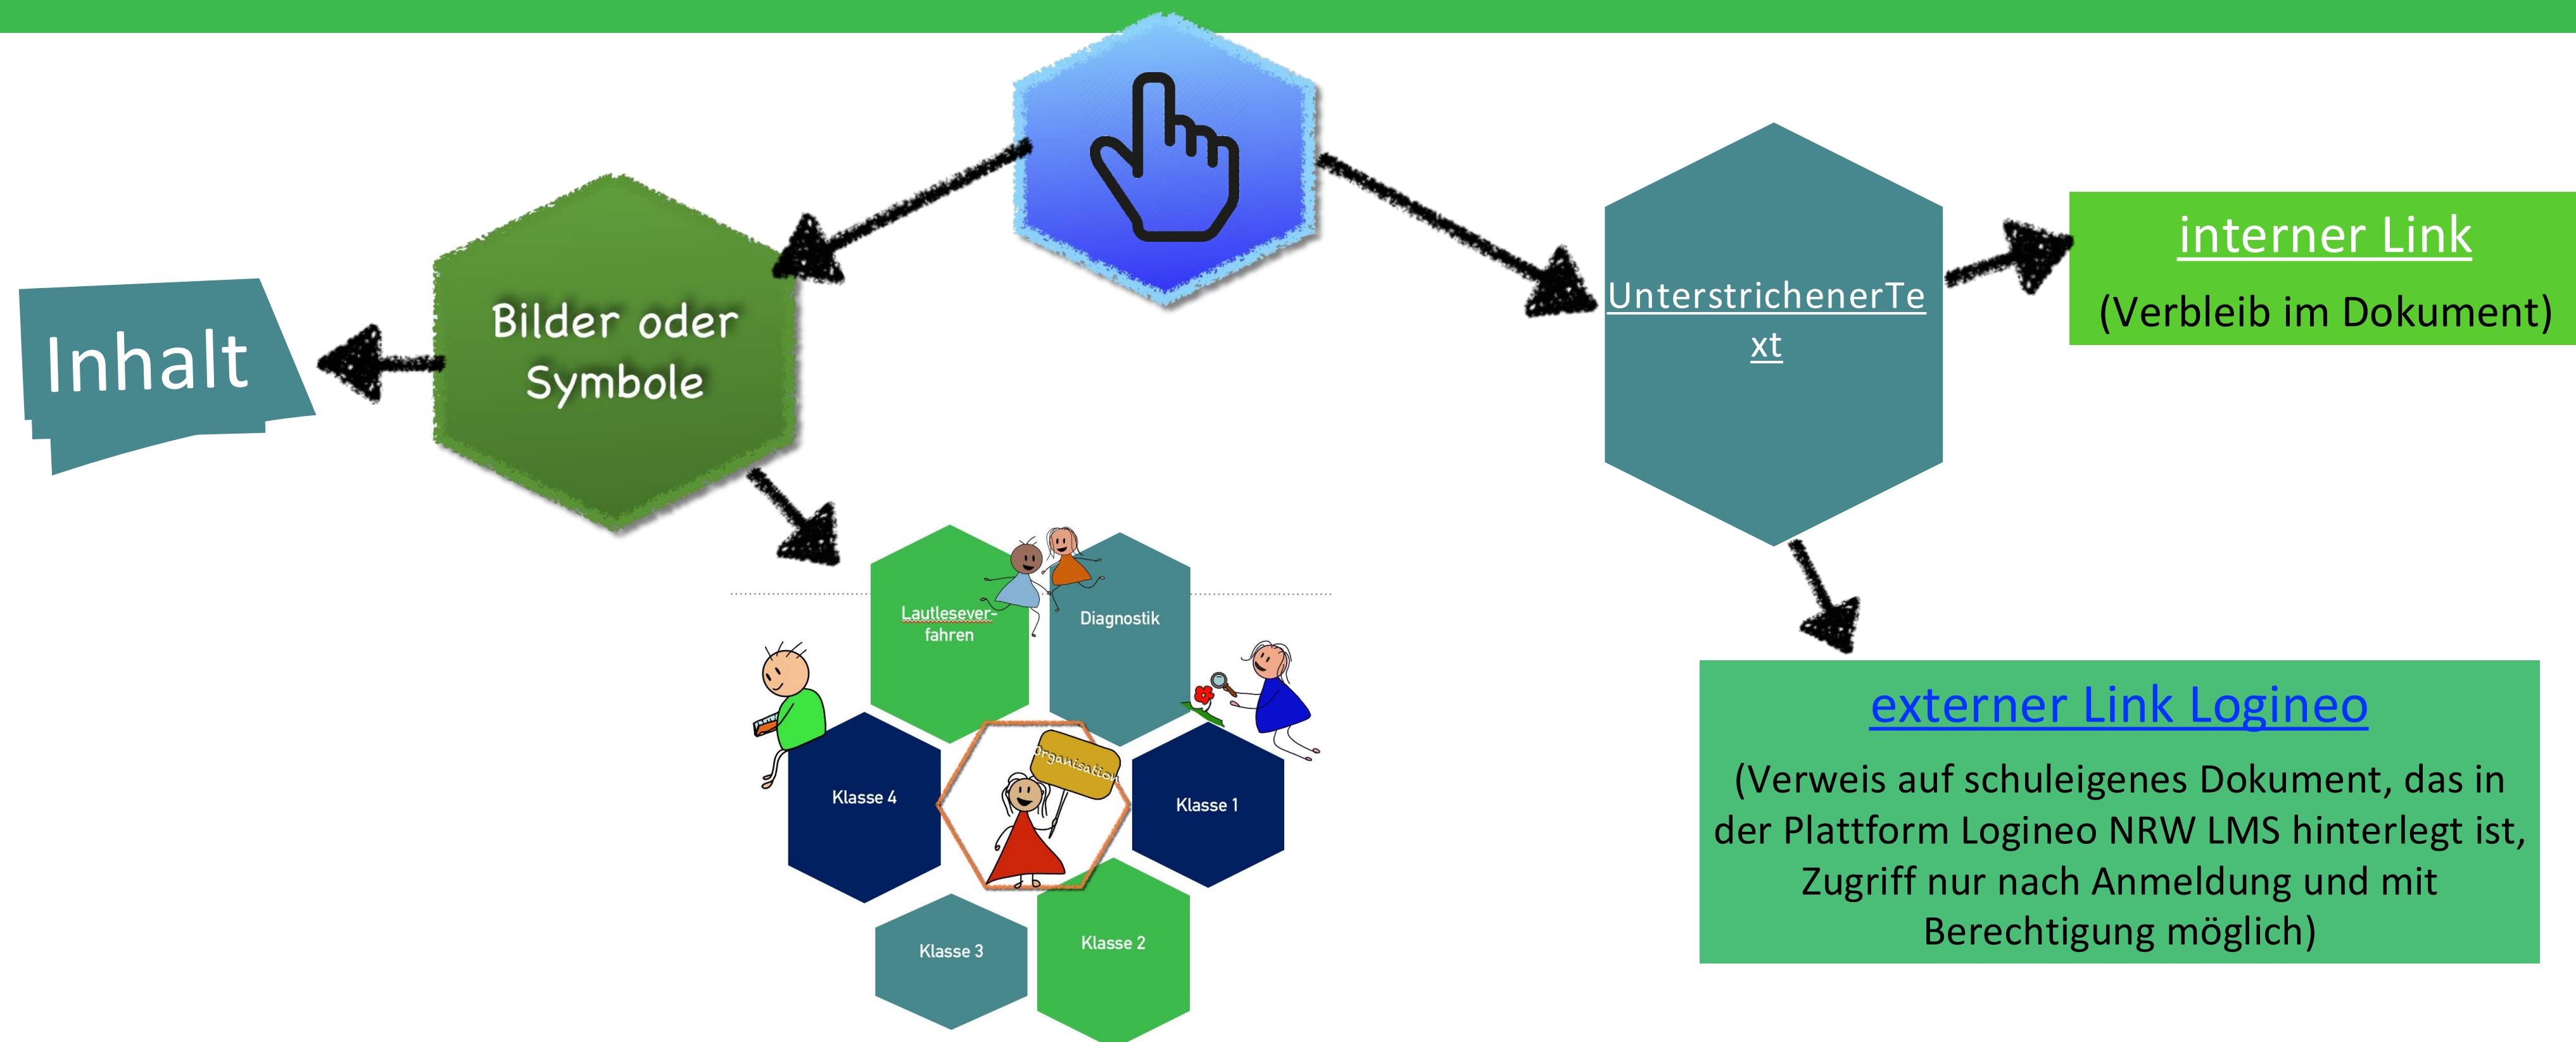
Inhalt

Bilder oder Symbole

Lautleseverfahren

Diagnostik

Organisation

Klasse 4

Klasse 1

Klasse 3

Klasse 2

UnterstrichenerText

interner Link

(Verbleib im Dokument)

externer Link Logineo

(Verweis auf schuleigenes Dokument, das in der Plattform Logineo NRW LMS hinterlegt ist, Zugriff nur nach Anmeldung und mit Berechtigung möglich)